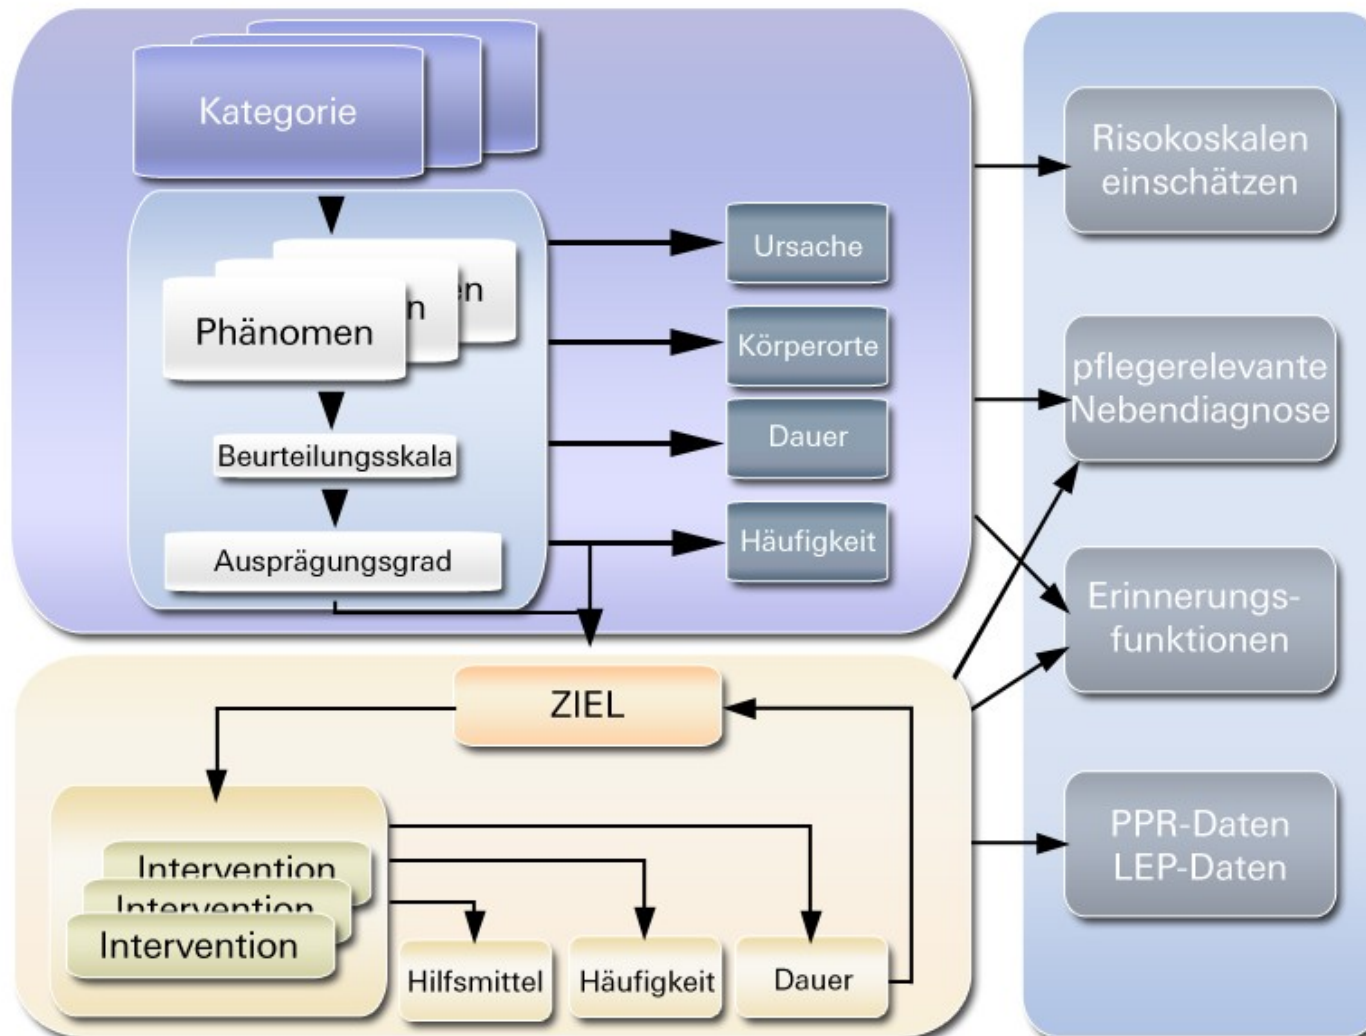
Kategorie

en
n
Phänomen

Beurteilungsskala

Ausprägungsgrad

Ursache

Körperorte

Dauer

Häufigkeit

Risokoskalen einschätzen

pflegerelevante Nebendiagnose

Erinnerungsfunktionen

PPR-Daten LEP-Daten

ZIEL

Intervention
Intervention
Intervention

Hilfsmittel

Häufigkeit

Dauer